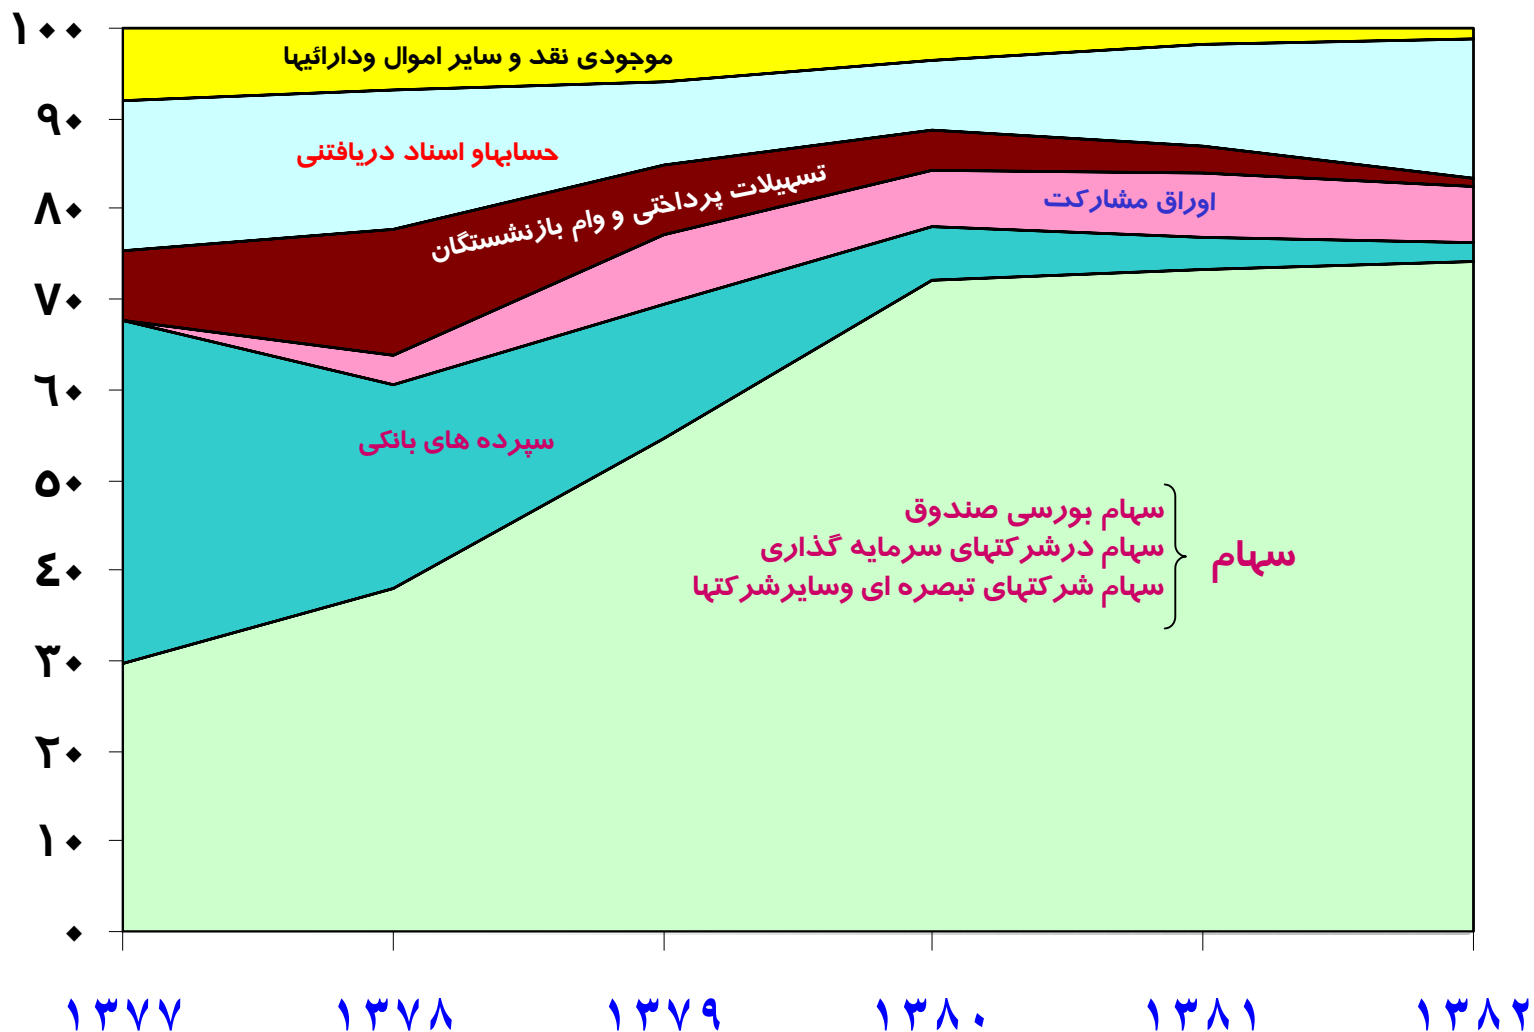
۱۰۰
۹۰
۸۰
۷۰
۶۰
۵۰
۴۰
۳۰
۲۰
۱۰
۰

موجودی نقد و سایر اموال ودارائیها

حسابهاو اسناد دریافتنی

تسهیلات پرداختی و وام بازنشستگان

اوراق مشارکت

سپرده های بانکی

سهام بورسی صندوق
سهام درشرکتهای سرمایه گذاری
سهام شرکتهای تبصره ای وسایرشرکتها

سهام

۱۳۷۷
۱۳۷۸
۱۳۷۹
۱۳۸۰
۱۳۸۱
۱۳۸۲